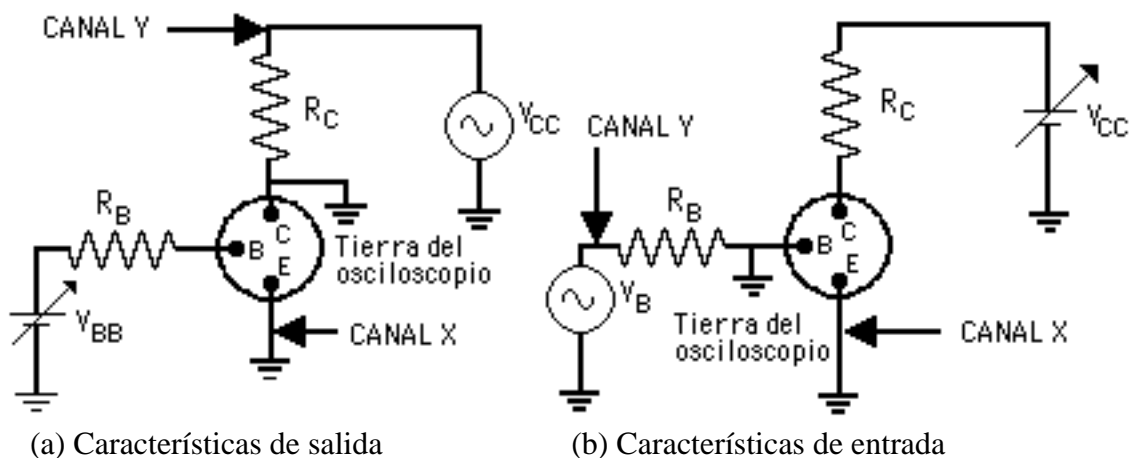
CANAL Y

$R_C$

$V_{CC}$

$R_B$

B C E

Tierra del osciloscopio

$V_{BB}$

CANAL X

(a) Características de salida

$R_C$

$V_{CC}$

CANAL Y

$R_B$

B C E

$V_B$

Tierra del osciloscopio

CANAL X

(b) Características de entrada